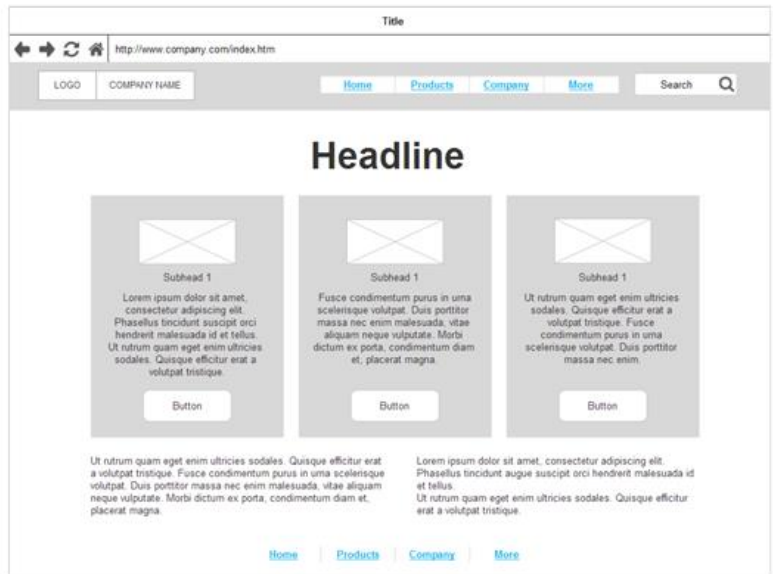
Title

http://www.company.com/index.htm

LOGO COMPANY NAME

Home Products Company More

Search

Headline

Subhead 1

Lorem ipsum dolor sit amet, consectetur adipiscing elit. Phasellus tincidunt suscipit orci hendrerit malesuada id et tellus. Ut rutrum quam eget enim ultricies sodales. Quisque efficitur erat a volutpat tristique.

Button

Subhead 1

Fusce condimentum purus in urna scelerisque volutpat. Duis porttitor massa nec enim malesuada, vitae aliquam neque vulputate. Morbi dictum ex porta, condimentum diam et, placerat magna.

Button

Subhead 1

Ut rutrum quam eget enim ultricies sodales. Quisque efficitur erat a volutpat tristique. Fusce condimentum purus in urna scelerisque volutpat. Duis porttitor massa nec enim.

Button

Ut rutrum quam eget enim ultricies sodales. Quisque efficitur erat a volutpat tristique. Fusce condimentum purus in urna scelerisque volutpat. Duis porttitor massa nec enim malesuada, vitae aliquam neque vulputate. Morbi dictum ex porta, condimentum diam et, placerat magna.

Lorem ipsum dolor sit amet, consectetur adipiscing elit. Phasellus tincidunt augue suscipit orci hendrerit malesuada id et tellus.
Ut rutrum quam eget enim ultricies sodales. Quisque efficitur erat a volutpat tristique.

Home Products Company More